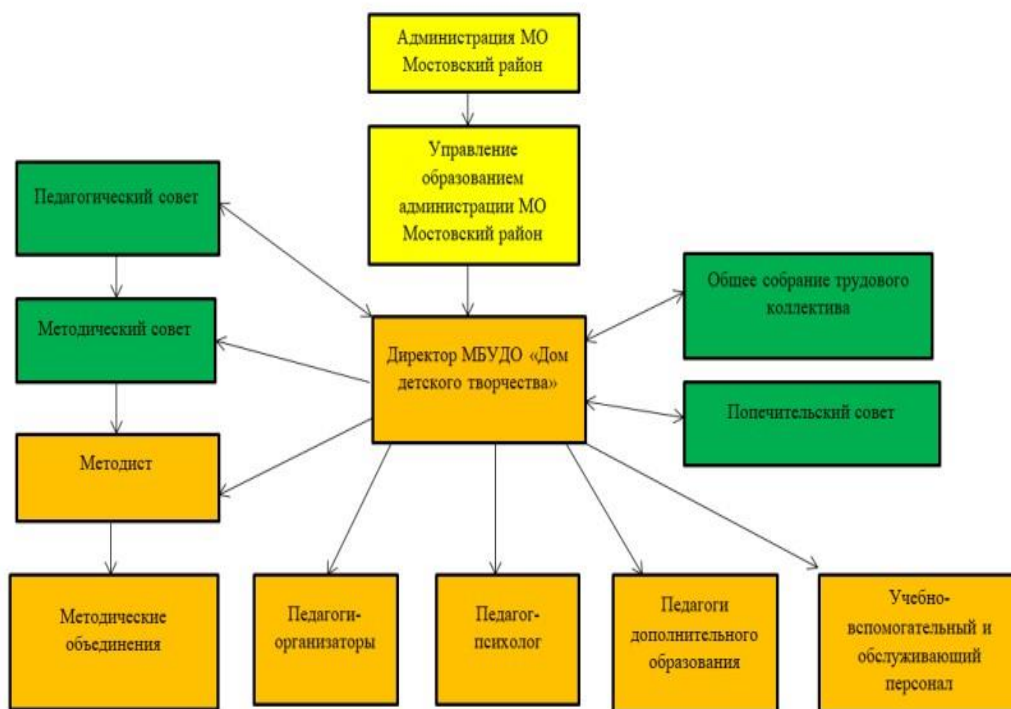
Администрация МО Мостовский район

Управление образованием администрации МО Мостовский район

Педагогический совет

Методический совет

Директор МБУДО «Дом детского творчества»

Общее собрание трудового коллектива

Попечительский совет

Методист

Методические объединения

Педагоги-организаторы

Педагог-психолог

Педагоги дополнительного образования

Учебно-вспомогательный и обслуживающий персонал